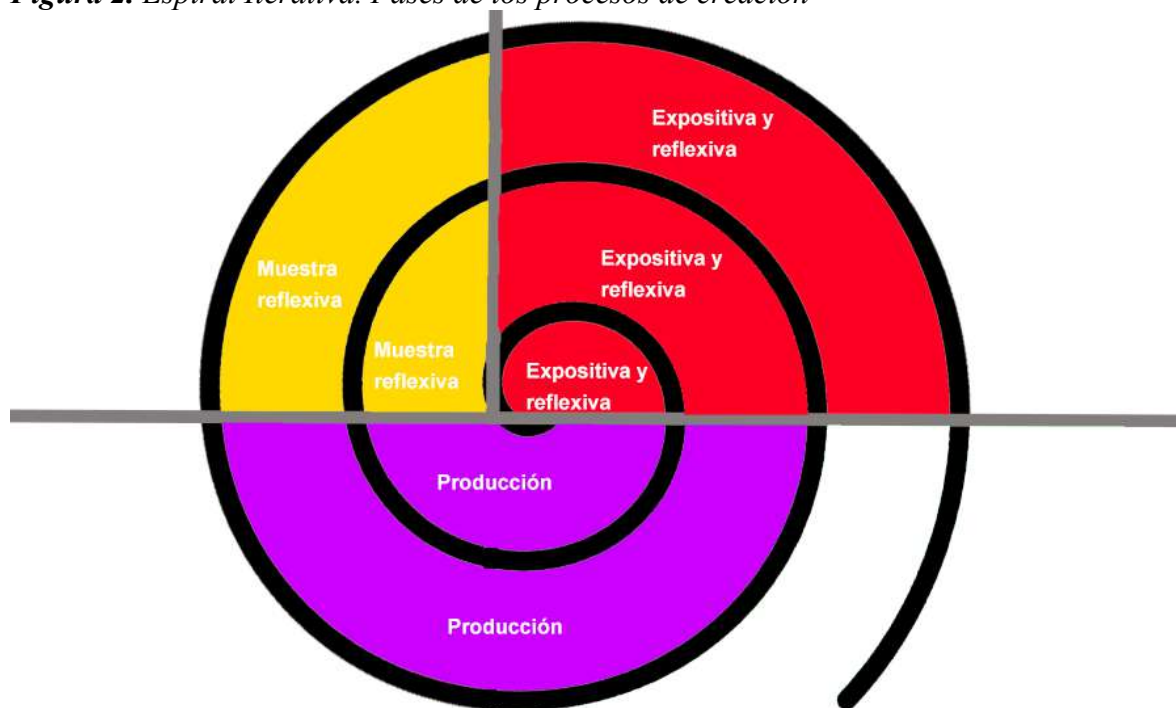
**Figura 2.** *Espiral iterativa. Fases de los procesos de creación*

Expositiva y reflexiva

Muestra reflexiva

Expositiva y reflexiva

Muestra reflexiva

Expositiva y reflexiva

Producción

Producción